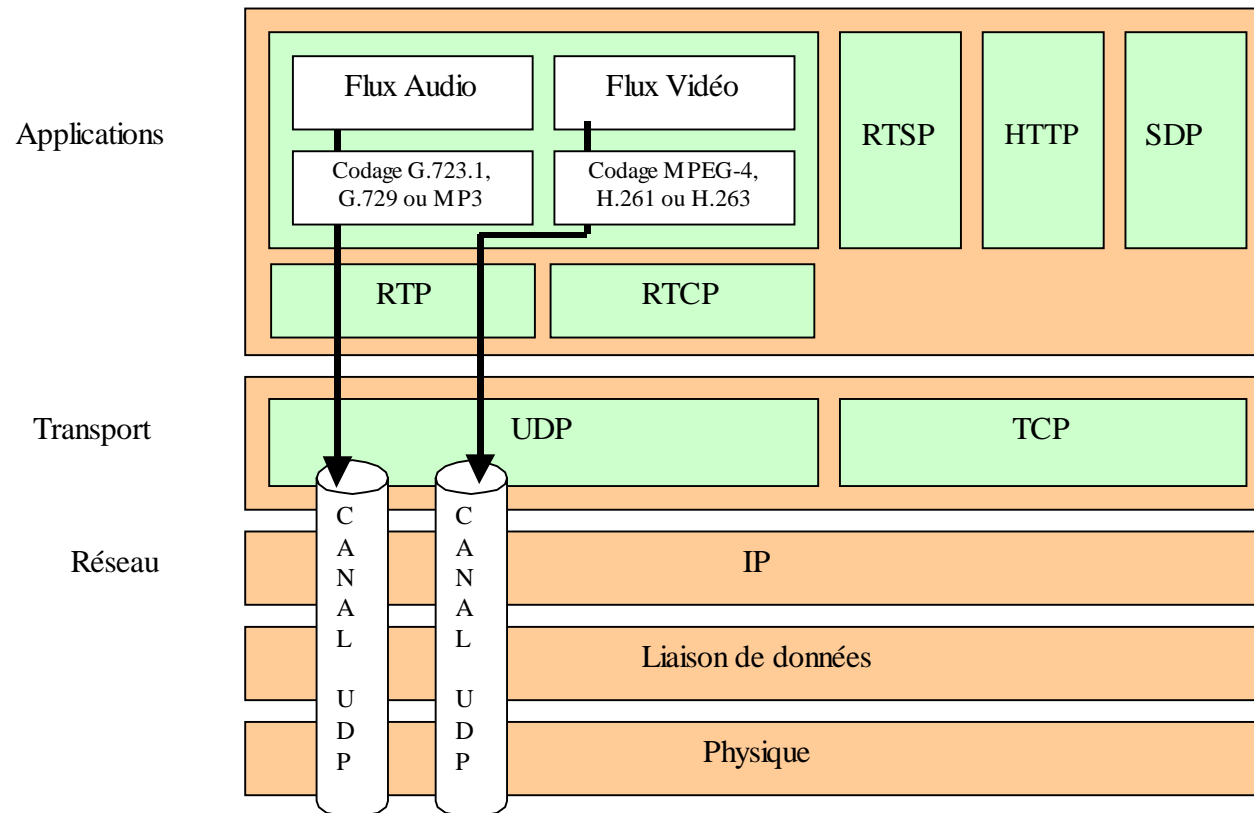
Applications

Flux Audio

Flux Vidéo

Codage G.723.1, G.729 ou MP3

Codage MPEG-4, H.261 ou H.263

RTSP

HTTP

SDP

RTP

RTCP

Transport

UDP

TCP

Réseau

CANAL UDP

CANAL UDP

IP

Liaison de données

Physique